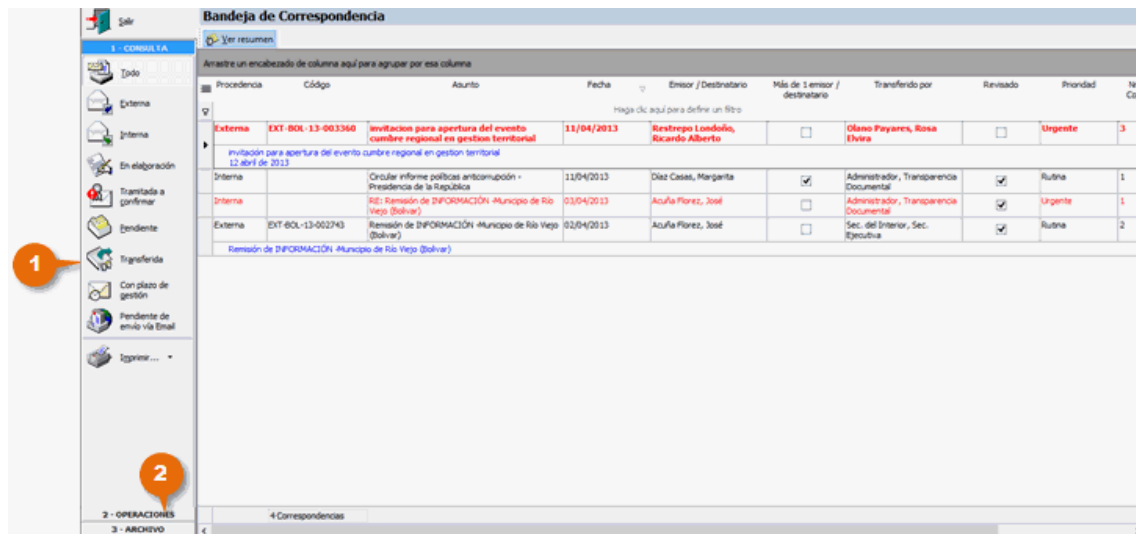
Salir

1 - CONSULTA

Todo

Externa

Interna

En elaboración

Tramitada a confirmar

Pendiente

Transferida

Con plazo de gestión

Pendiente de envío vía Email

Imprimir...

1

2

2 - OPERACIONES

3 - ARCHIVO

Bandeja de Correspondencia

Ver resumen

Arrastre un encabezado de columna aquí para agrupar por esa columna

| Procedencia | Código | Asunto | Fecha | Emisor / Destinatario | Más de 1 emisor / destinatario | Transferido por | Revisado | Prioridad | N Co |
|---|---|---|---|---|---|---|---|---|---|
| Haga clic aquí para definir un filtro | | | | | | | | | |
| Externa | EXT-BOL-13-003360 | Invitacion para apertura del evento cumbre regional en gestion territorial | 11/04/2013 | Restrepo Londoño, Ricardo Alberto | ☐ | Olano Payares, Rosa Elvira | ☐ | Urgente | 3 |
| invitación para apertura del evento cumbre regional en gestion territorial 12 abril de 2013 | | | | | | | | | |
| Interna | | Circular informe políticas anticorrupción - Presidencia de la República | 11/04/2013 | Díaz Casas, Margarita | ☑ | Administrador, Transparencia Documental | ☑ | Rutina | 1 |
| Interna | | RE: Remisión de INFORMACIÓN -Municipio de Río Viejo (Bolívar) | 03/04/2013 | Acuña Florez, José | ☐ | Administrador, Transparencia Documental | ☑ | Urgente | 1 |
| Externa | EXT-BOL-13-002743 | Remisión de INFORMACIÓN -Municipio de Río Viejo (Bolívar) | 02/04/2013 | Acuña Florez, José | ☐ | Sec. del Interior, Sec. Ejecutiva | ☑ | Rutina | 2 |
| Remisión de INFORMACIÓN -Municipio de Río Viejo (Bolívar) | | | | | | | | | |

4 Correspondencias